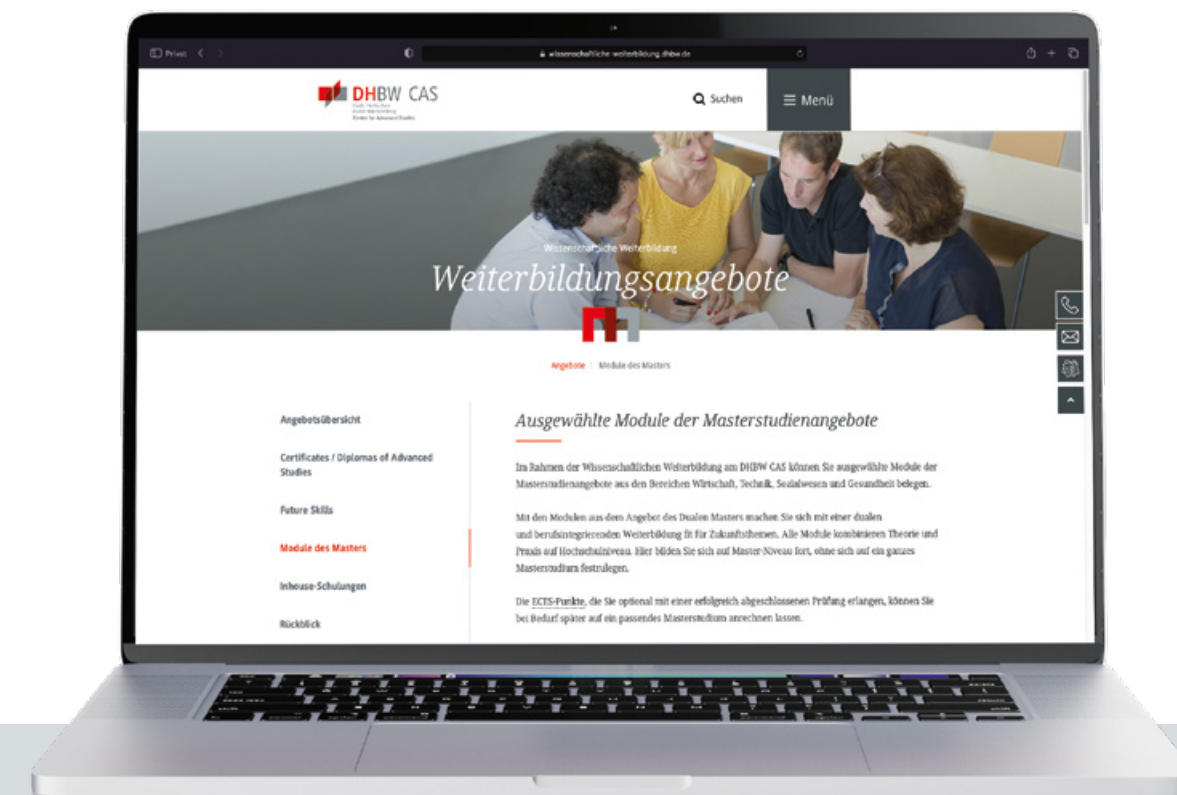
Privat

wissenschaftliche-weiterbildung.dhbw.de

DHBW CAS
Duale Hochschule Baden-Württemberg Center for Advanced Studies

Suchen

Menü

Wissenschaftliche Weiterbildung
Weiterbildungsangebote

Angebote | Module des Masters

Angebotsübersicht

Certificates / Diplomas of Advanced Studies

Future Skills

Module des Masters

Inhouse-Schulungen

Rückblick

Ausgewählte Module der Masterstudienangebote

Im Rahmen der Wissenschaftlichen Weiterbildung am DHBW CAS können Sie ausgewählte Module der Masterstudienangebote aus den Bereichen Wirtschaft, Technik, Sozialwesen und Gesundheit belegen.

Mit den Modulen aus dem Angebot des Dualen Masters machen Sie sich mit einer dualen und berufsintegrierenden Weiterbildung fit für Zukunftsthemen. Alle Module kombinieren Theorie und Praxis auf Hochschulniveau. Hier bilden Sie sich auf Master-Niveau fort, ohne sich auf ein ganzes Masterstudium festzulegen.

Die ECTS-Punkte, die Sie optional mit einer erfolgreich abgeschlossenen Prüfung erlangen, können Sie bei Bedarf später auf ein passendes Masterstudium anrechnen lassen.